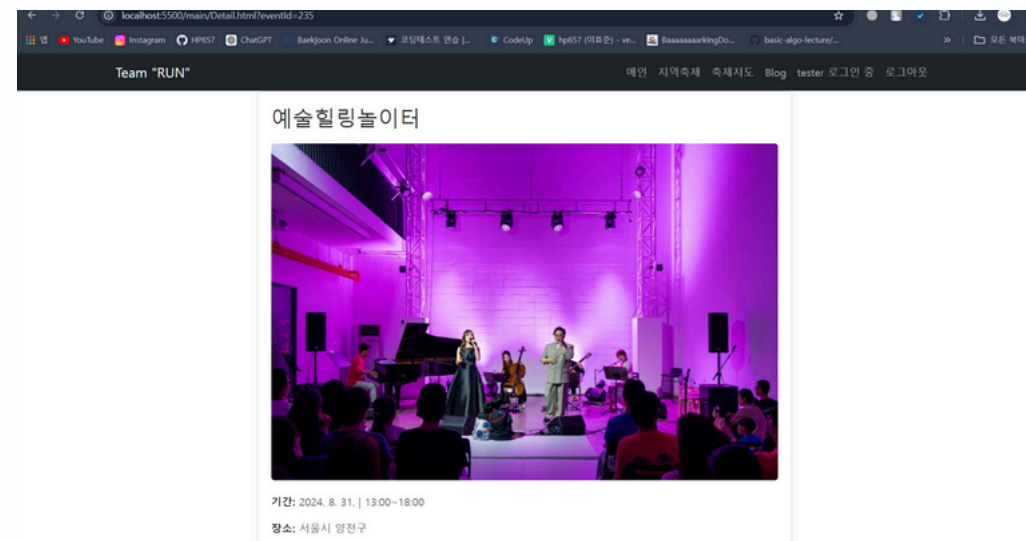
localhost:5500/main/Detail.html?eventId=235

앱 YouTube Instagram HP657 ChatGPT Baekjoon Online Ju... 코딩테스트 연습 |... CodeUp hp657 (이효준) - ve... BaaaaaaaarkingDo... basic-algo-lecture/... » 모든 북마

Team "RUN"

메인 지역축제 축제지도 Blog tester 로그인 중 로그아웃

예술힐링놀이터

기간: 2024. 8. 31. | 13:00~18:00

장소: 서울시 양천구